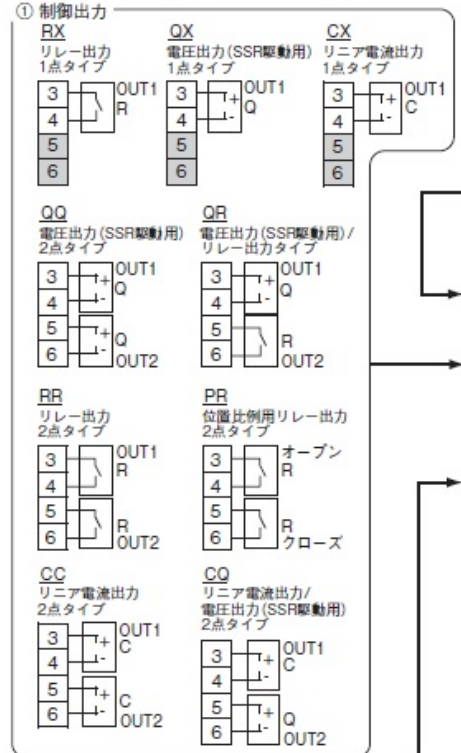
① 制御出力

RX
リレー出力
1点タイプ
3
4
5
6
OUT1
R

QX
電圧出力(SSR駆動用)
1点タイプ
3
4
5
6
+
-
OUT1
Q

CX
リニア電流出力
1点タイプ
3
4
5
6
+
-
OUT1
C

QQ
電圧出力(SSR駆動用)
2点タイプ
3
4
5
6
+
-
OUT1
Q
+
-
Q
OUT2

QR
電圧出力(SSR駆動用)/
リレー出力タイプ
3
4
5
6
+
-
OUT1
Q
R
OUT2

RR
リレー出力
2点タイプ
3
4
5
6
OUT1
R
R
OUT2

PR
位置比例用リレー出力
2点タイプ
3
4
5
6
オープン
R
R
クローズ

CC
リニア電流出力
2点タイプ
3
4
5
6
+
-
OUT1
C
+
-
C
OUT2

CQ
リニア電流出力/
電圧出力(SSR駆動用)
2点タイプ
3
4
5
6
+
-
OUT1
C
+
-
Q
OUT2